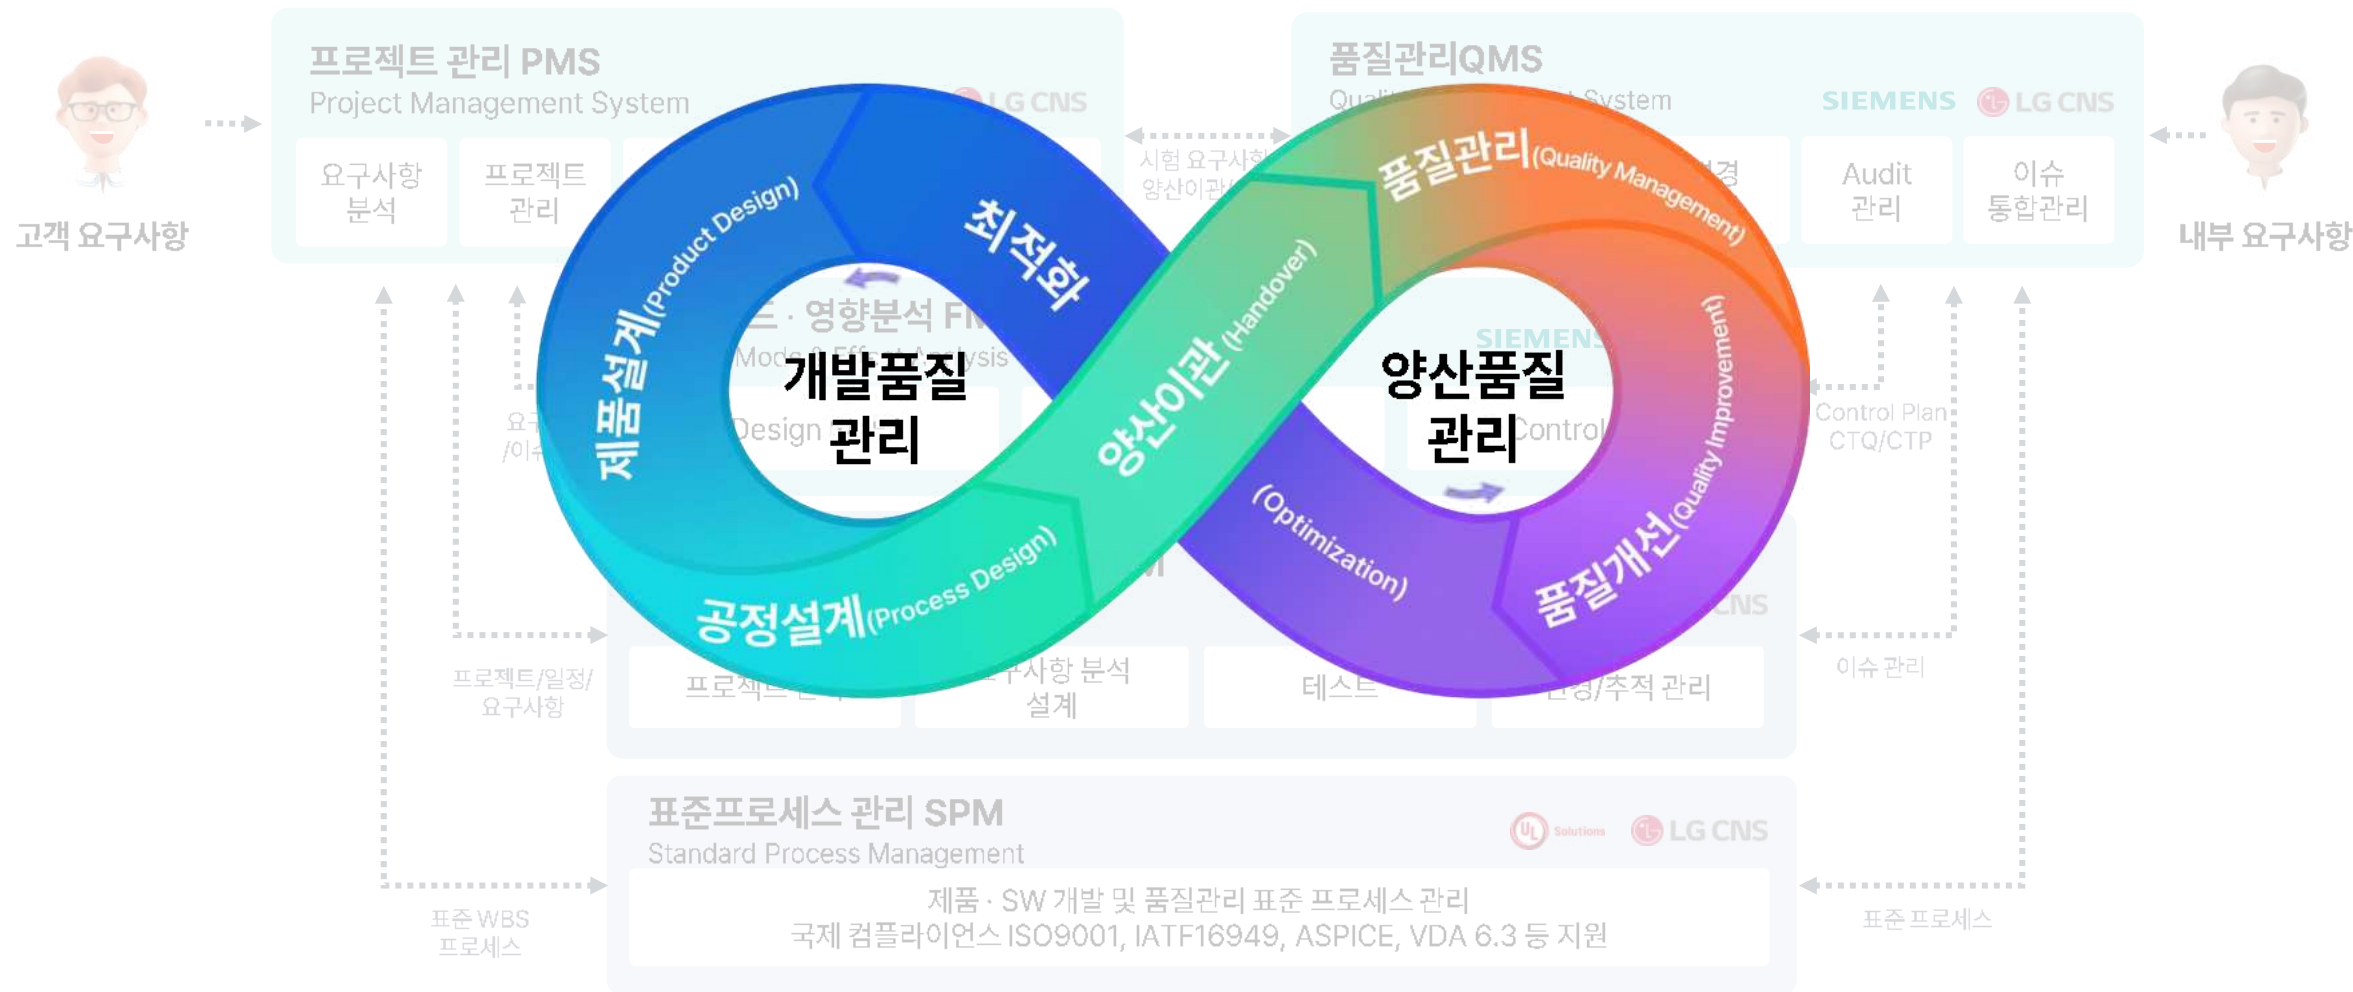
고객 요구사항

프로젝트 관리 PMS
Project Management System
LG CNS

요구사항 분석

프로젝트 관리

품질관리QMS
Qual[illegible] System
SIEMENS LG CNS

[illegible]경

Audit 관리

이슈 통합관리

내부 요구사항

시험 요구사항
양산이관

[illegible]드 · 영향분석 F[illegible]
Mod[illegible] & Effect Analysis

Design

요구
/이슈

SIEMENS

Control

Control Plan
CTQ/CTP

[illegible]NS

프로젝트/일정/
요구사항

프로젝트 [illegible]

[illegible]구사항 분석
설계

테스트

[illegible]정/추적 관리

이슈 관리

표준프로세스 관리 SPM
Standard Process Management
UL Solutions LG CNS

제품 · SW 개발 및 품질관리 표준 프로세스 관리
국제 컴플라이언스 ISO9001, IATF16949, ASPICE, VDA 6.3 등 지원

표준 WBS
프로세스

표준 프로세스

제품설계(Product Design)

최적화

개발품질
관리

공정설계(Process Design)

양산이관(Handover)

품질관리(Quality Management)

양산품질
관리

품질개선(Quality Improvement)

(Optimization)